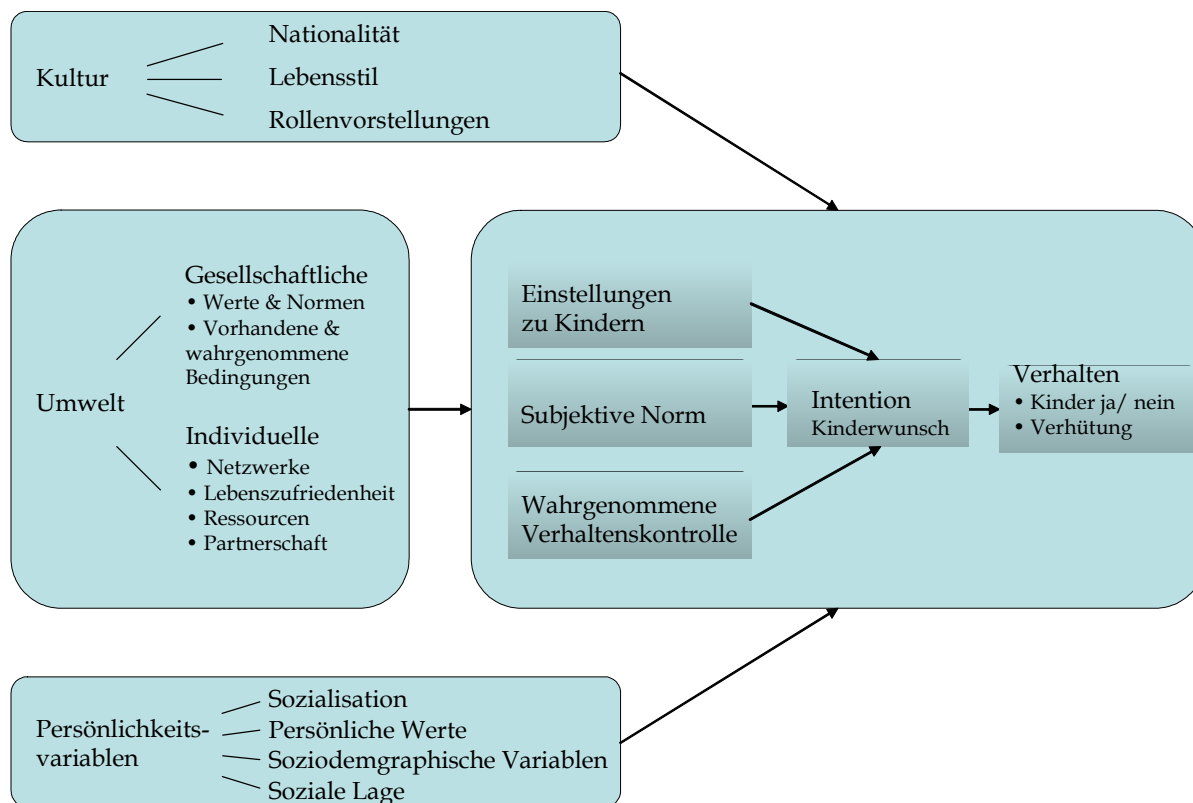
Kultur

Nationalität

Lebensstil

Rollenvorstellungen

Umwelt

Gesellschaftliche
• Werte & Normen
• Vorhandene & wahrgenommene Bedingungen

Individuelle
• Netzwerke
• Lebenszufriedenheit
• Ressourcen
• Partnerschaft

Einstellungen zu Kindern

Subjektive Norm

Wahrgenommene Verhaltenskontrolle

Intention
Kinderwunsch

Verhalten
• Kinder ja/ nein
• Verhütung

Persönlichkeits-variablen

Sozialisation

Persönliche Werte

Soziodemgraphische Variablen

Soziale Lage